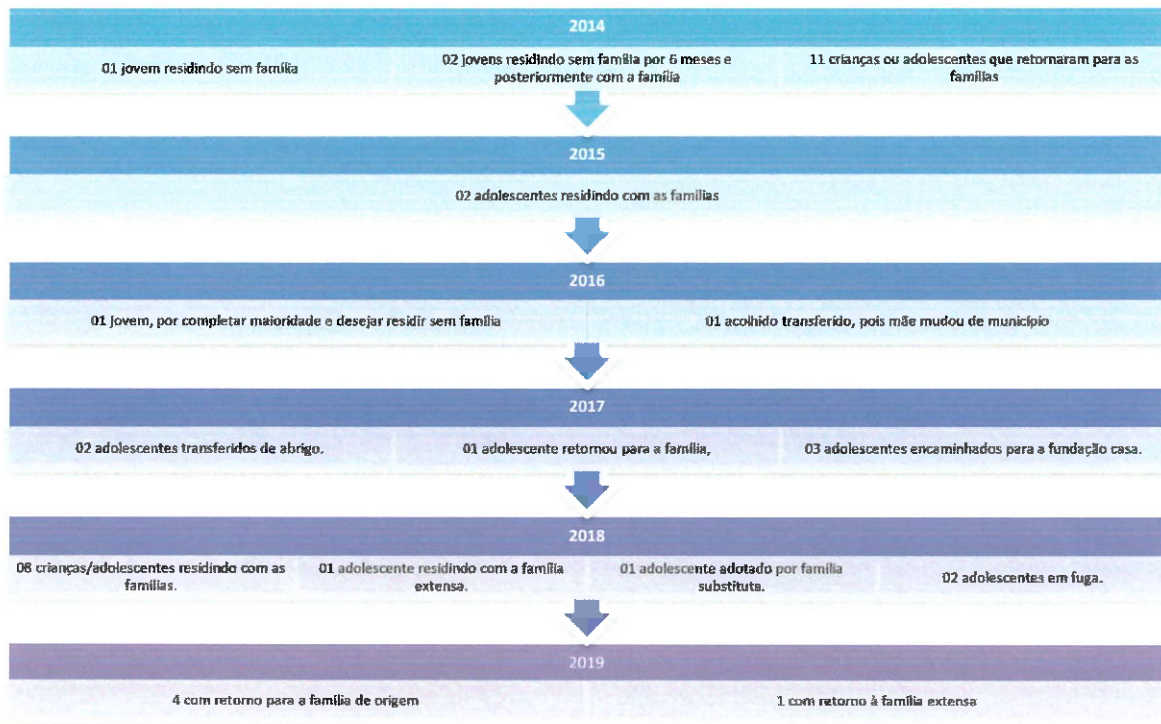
2014

01 jovem residindo sem família

02 jovens residindo sem família por 6 meses e posteriormente com a família

11 crianças ou adolescentes que retornaram para as famílias

2015

02 adolescentes residindo com as famílias

2016

01 jovem, por completar maioridade e desejar residir sem família

01 acolhido transferido, pois mãe mudou de município

2017

02 adolescentes transferidos de abrigo.

01 adolescente retornou para a família,

03 adolescentes encaminhados para a fundação casa.

2018

08 crianças/adolescentes residindo com as famílias.

01 adolescente residindo com a família extensa.

01 adolescente adotado por família substituta.

02 adolescentes em fuga.

2019

4 com retorno para a família de origem

1 com retorno à família extensa